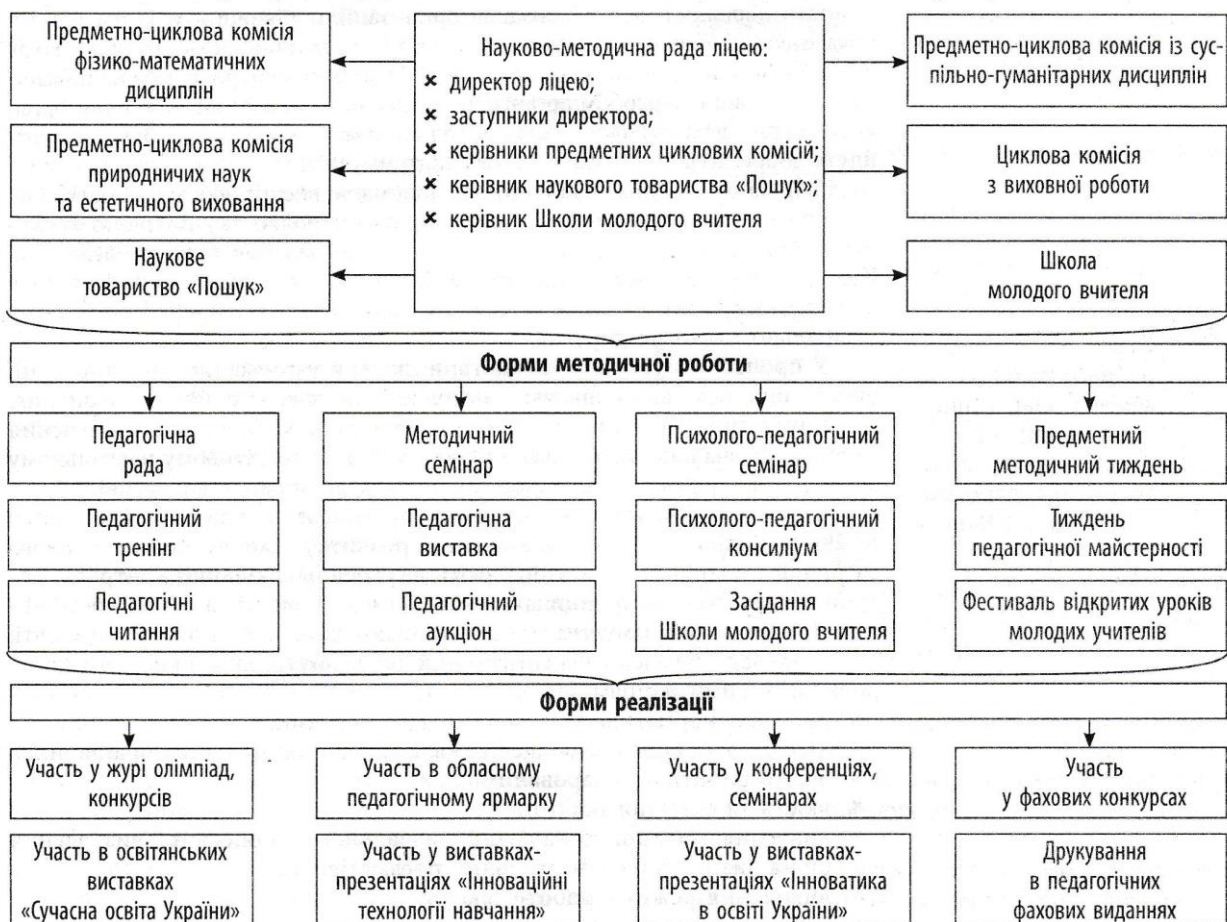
Предметно-циклова комісія фізико-математичних дисциплін

Науково-методична рада ліцею:
× директор ліцею;
× заступники директора;
× керівники предметних циклових комісій;
× керівник наукового товариства «Пошук»;
× керівник Школи молодого вчителя

Предметно-циклова комісія із суспільно-гуманітарних дисциплін

Предметно-циклова комісія природничих наук та естетичного виховання

Циклова комісія з виховної роботи

Наукове товариство «Пошук»

Школа молодого вчителя

Форми методичної роботи

Педагогічна рада

Методичний семінар

Психолого-педагогічний семінар

Предметний методичний тиждень

Педагогічний тренінг

Педагогічна виставка

Психолого-педагогічний консиліум

Тиждень педагогічної майстерності

Педагогічні читання

Педагогічний аукціон

Засідання Школи молодого вчителя

Фестиваль відкритих уроків молодих учителів

Форми реалізації

Участь у журі олімпіад, конкурсів

Участь в обласному педагогічному ярмарку

Участь у конференціях, семінарах

Участь у фахових конкурсах

Участь в освітянських виставках «Сучасна освіта України»

Участь у виставках-презентаціях «Інноваційні технології навчання»

Участь у виставках-презентаціях «Інноватика в освіті України»

Друкування в педагогічних фахових виданнях